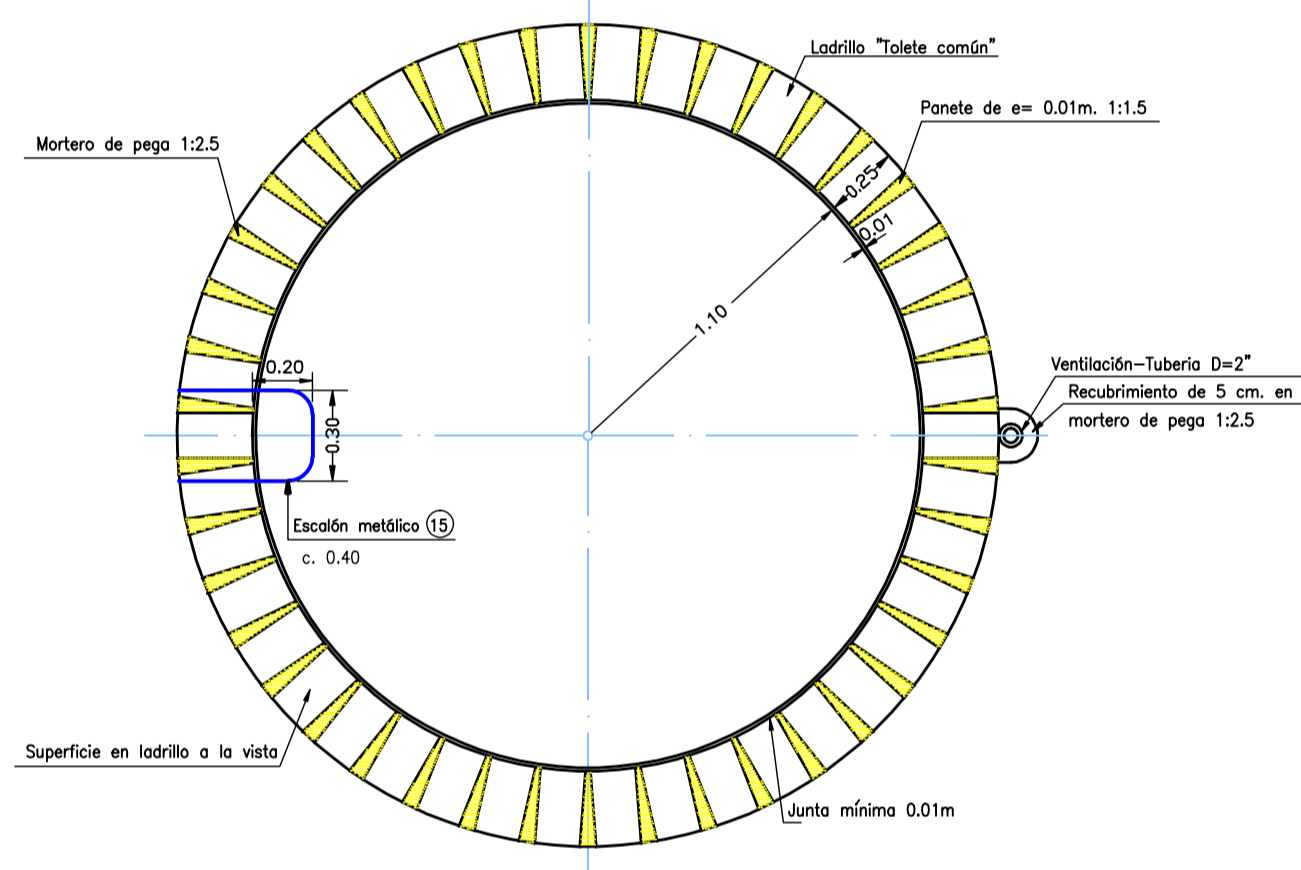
Ladrillo "Tolete común"

Panete de e= 0.01m. 1:1.5

Mortero de pega 1:2.5

0.25

0.01

1.10

Ventilación–Tuberia D=2"

Recubrimiento de 5 cm. en mortero de pega 1:2.5

0.20

0.30

Escalón metálico 15

c. 0.40

Superficie en ladrillo a la vista

Junta mínima 0.01m